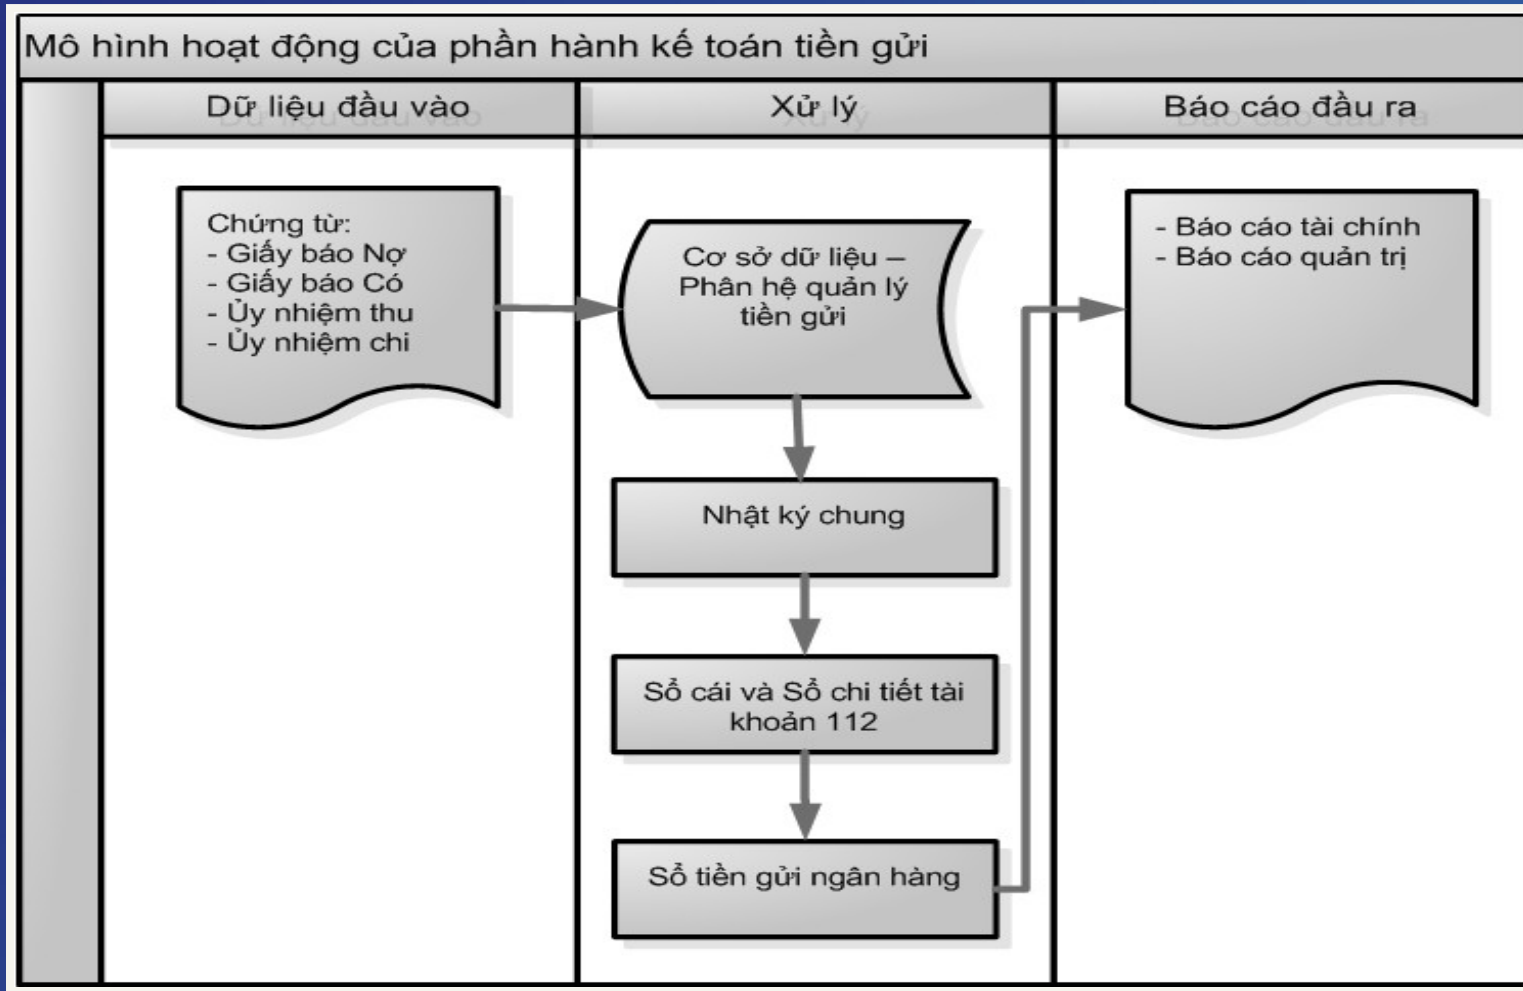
Mô hình hoạt động của phần hành kế toán tiền gửi

Dữ liệu đầu vào

Xử lý

Báo cáo đầu ra

Chứng từ:
- Giấy báo Nợ
- Giấy báo Có
- Ủy nhiệm thu
- Ủy nhiệm chi

Cơ sở dữ liệu – Phân hệ quản lý tiền gửi

Nhật ký chung

Sổ cái và Sổ chi tiết tài khoản 112

Sổ tiền gửi ngân hàng

- Báo cáo tài chính
- Báo cáo quản trị